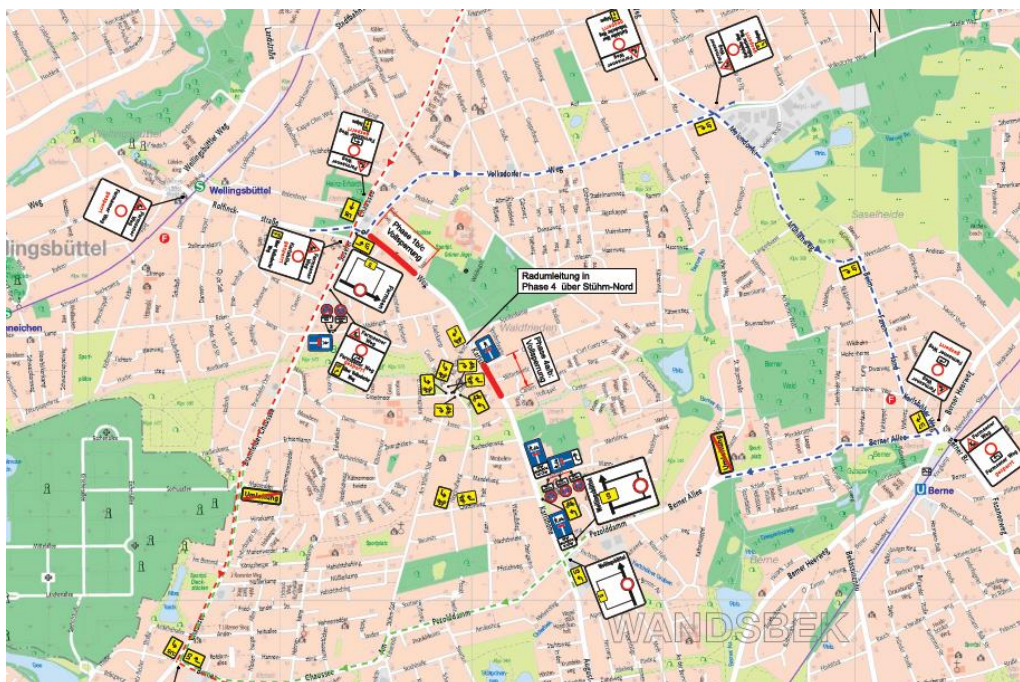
N

Wellingsbüttel

lingsbüttel

Wellingsbütteler Weg

Rolfinckstraße

Phase 1b/c Vollsperrung

Radumleitung in Phase 4 über Stühm-Nord

Phase 4a/b Vollsperrung

Volksdorfer Weg

Waldfrieden

Saselheide

Berner Allee

Berne

Berner Heerweg

Pezolddamm

Umleitung

Umleitung

WANDSBEK

Chaussee